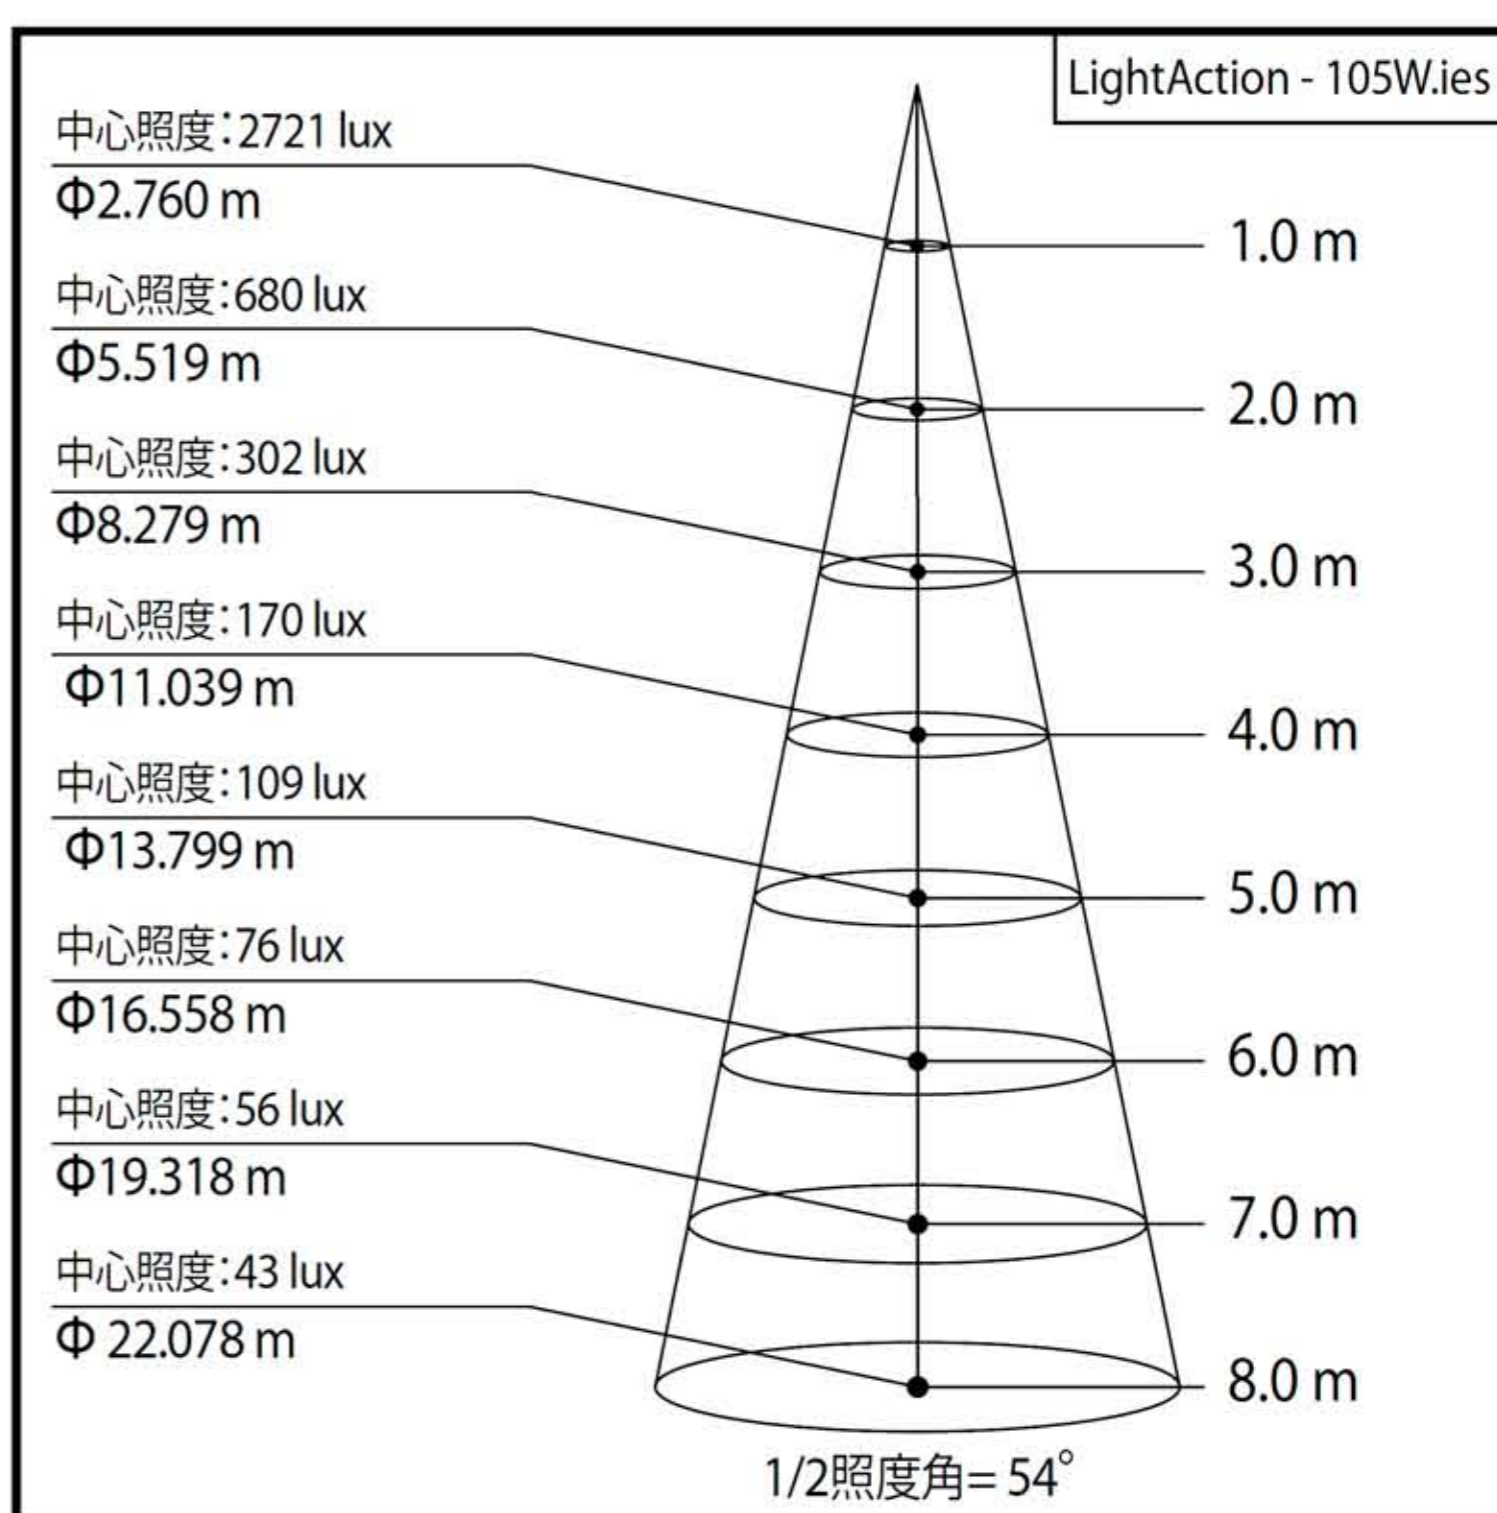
LightAction - 105W.ies

中心照度:2721 lux
Φ2.760 m

1.0 m

中心照度:680 lux
Φ5.519 m

2.0 m

中心照度:302 lux
Φ8.279 m

3.0 m

中心照度:170 lux
Φ11.039 m

4.0 m

中心照度:109 lux
Φ13.799 m

5.0 m

中心照度:76 lux
Φ16.558 m

6.0 m

中心照度:56 lux
Φ19.318 m

7.0 m

中心照度:43 lux
Φ 22.078 m

8.0 m

1/2照度角= 54°